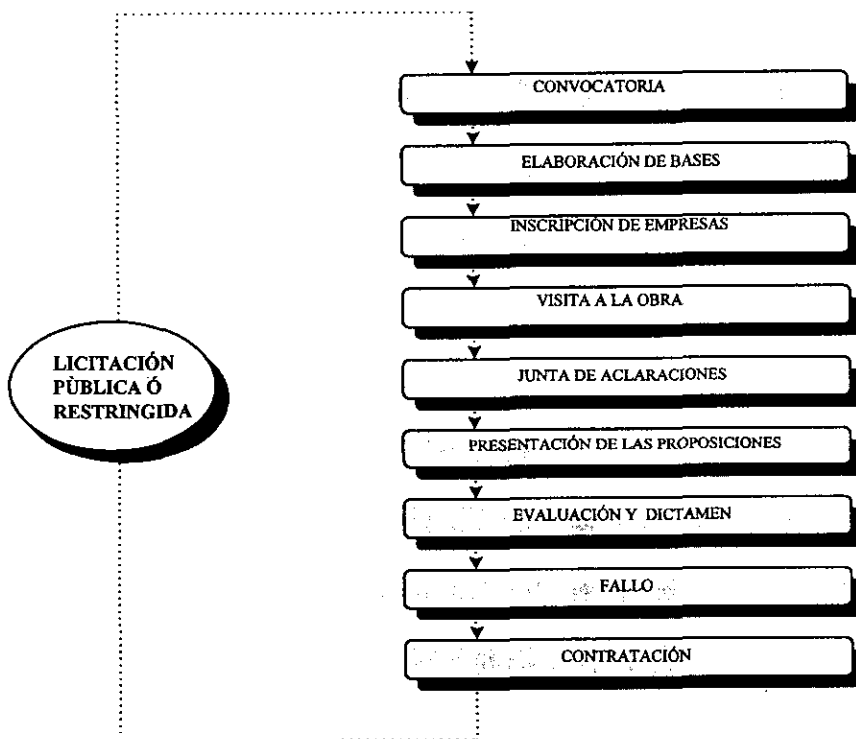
LICITACIÓN PÙBLICA Ó RESTRINGIDA

CONVOCATORIA

ELABORACIÓN DE BASES

INSCRIPCIÓN DE EMPRESAS

VISITA A LA OBRA

JUNTA DE ACLARACIONES

PRESENTACIÓN DE LAS PROPOSICIONES

EVALUACIÓN Y DICTAMEN

FALLO

CONTRATACIÓN